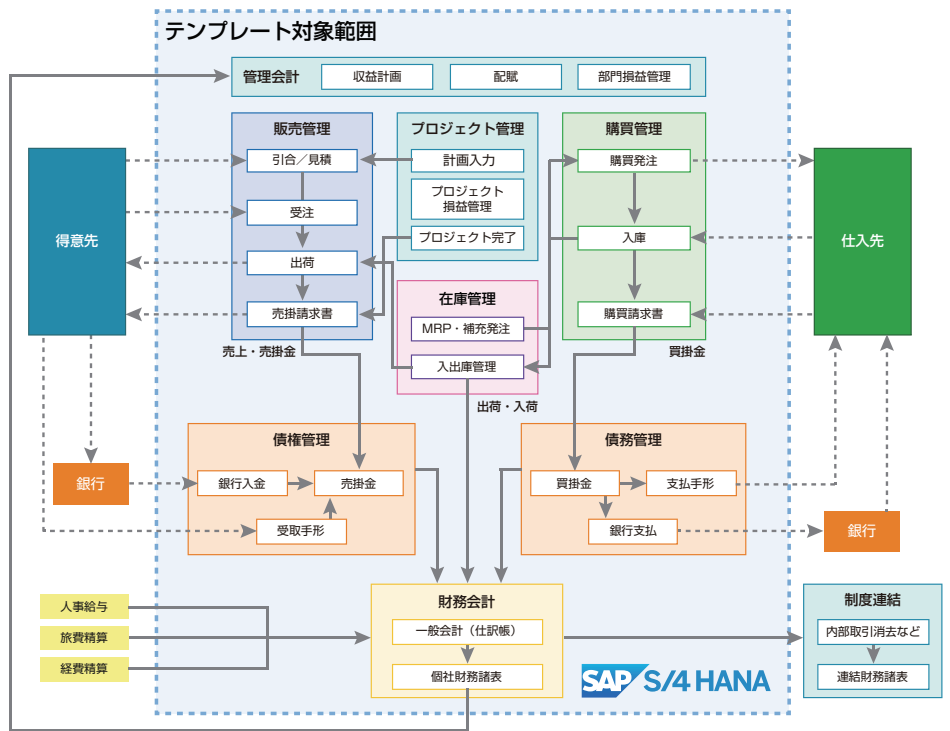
テンプレート対象範囲

管理会計
収益計画
配賦
部門損益管理

販売管理
引合／見積
受注
出荷
売掛請求書
売上・売掛金

プロジェクト管理
計画入力
プロジェクト損益管理
プロジェクト完了

購買管理
購買発注
入庫
購買請求書
買掛金

得意先
仕入先

在庫管理
MRP・補充発注
入出庫管理
出荷・入荷

債権管理
銀行入金
売掛金
受取手形

債務管理
買掛金
支払手形
銀行支払

銀行
銀行

人事給与
旅費精算
経費精算

財務会計
一般会計（仕訳帳）
個社財務諸表

制度連結
内部取引消去など
連結財務諸表

SAP S/4 HANA